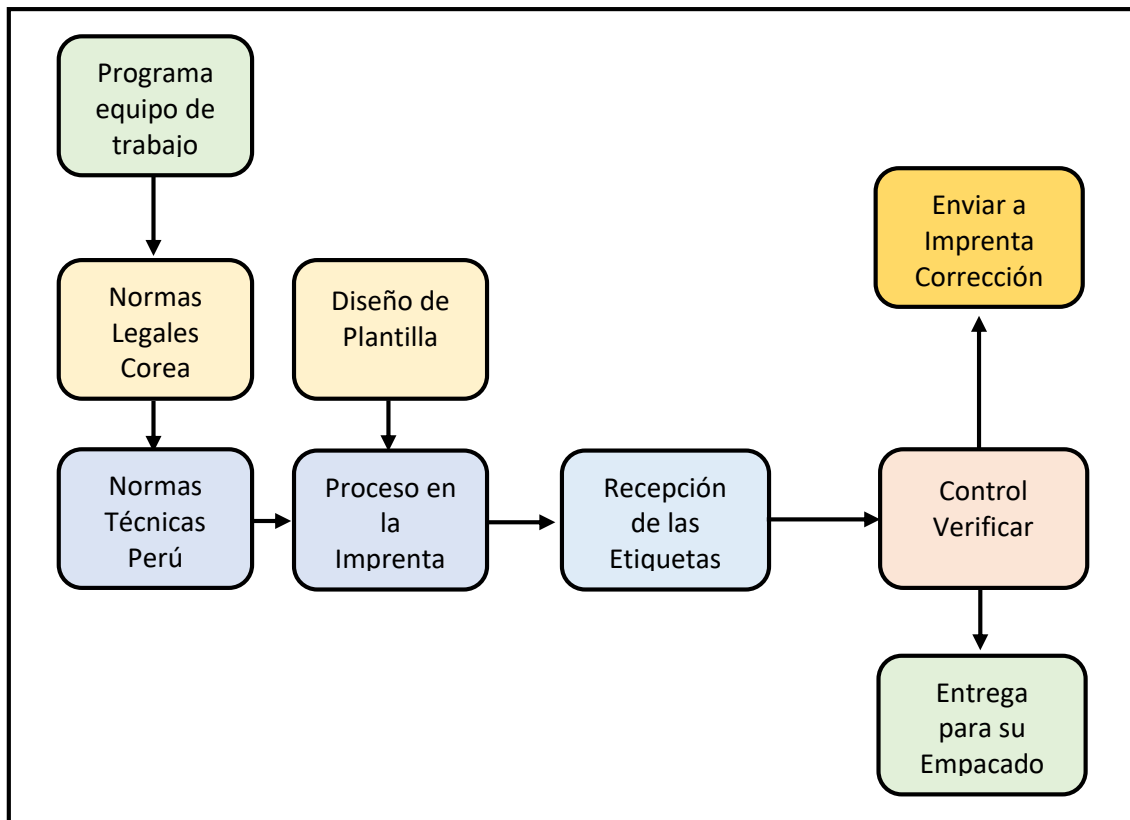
Programa equipo de trabajo

Normas Legales Corea

Diseño de Plantilla

Enviar a Imprenta Corrección

Normas Técnicas Perú

Proceso en la Imprenta

Recepción de las Etiquetas

Control Verificar

Entrega para su Empacado